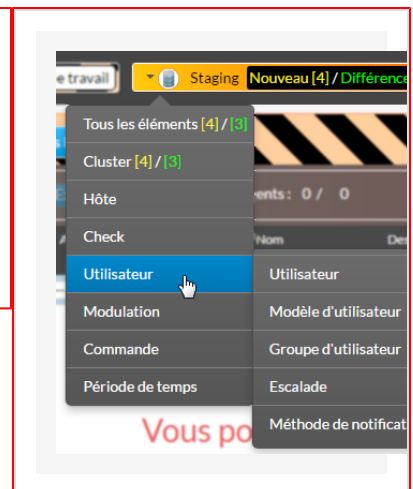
e travail

Staging Nouveau [4] / Différenc

Tous les éléments [4] / [3]

Cluster [4] / [3]

Hôte

Check

Utilisateur

Modulation

Commande

Période de temps

ents : 0 / 0

Nom

Des

Utilisateur

Modèle d'utilisateur

Groupe d'utilisateur

Escalade

Méthode de notificat

Vous po